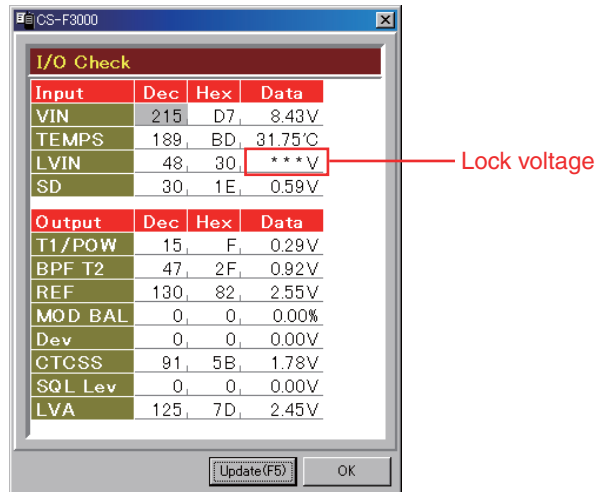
CS-F3000

I/O Check

| Input | Dec | Hex | Data |
|---|---|---|---|
| VIN | 215 | D7 | 8.43V |
| TEMPS | 189 | BD | 31.75°C |
| LVIN | 48 | 30 | ***V |
| SD | 30 | 1E | 0.59V |

| Output | Dec | Hex | Data |
|---|---|---|---|
| T1/POW | 15 | F | 0.29V |
| BPF T2 | 47 | 2F | 0.92V |
| REF | 130 | 82 | 2.55V |
| MOD BAL | 0 | 0 | 0.00% |
| Dev | 0 | 0 | 0.00V |
| CTCSS | 91 | 5B | 1.78V |
| SQL Lev | 0 | 0 | 0.00V |
| LVA | 125 | 7D | 2.45V |

Lock voltage

Update(F5)
OK